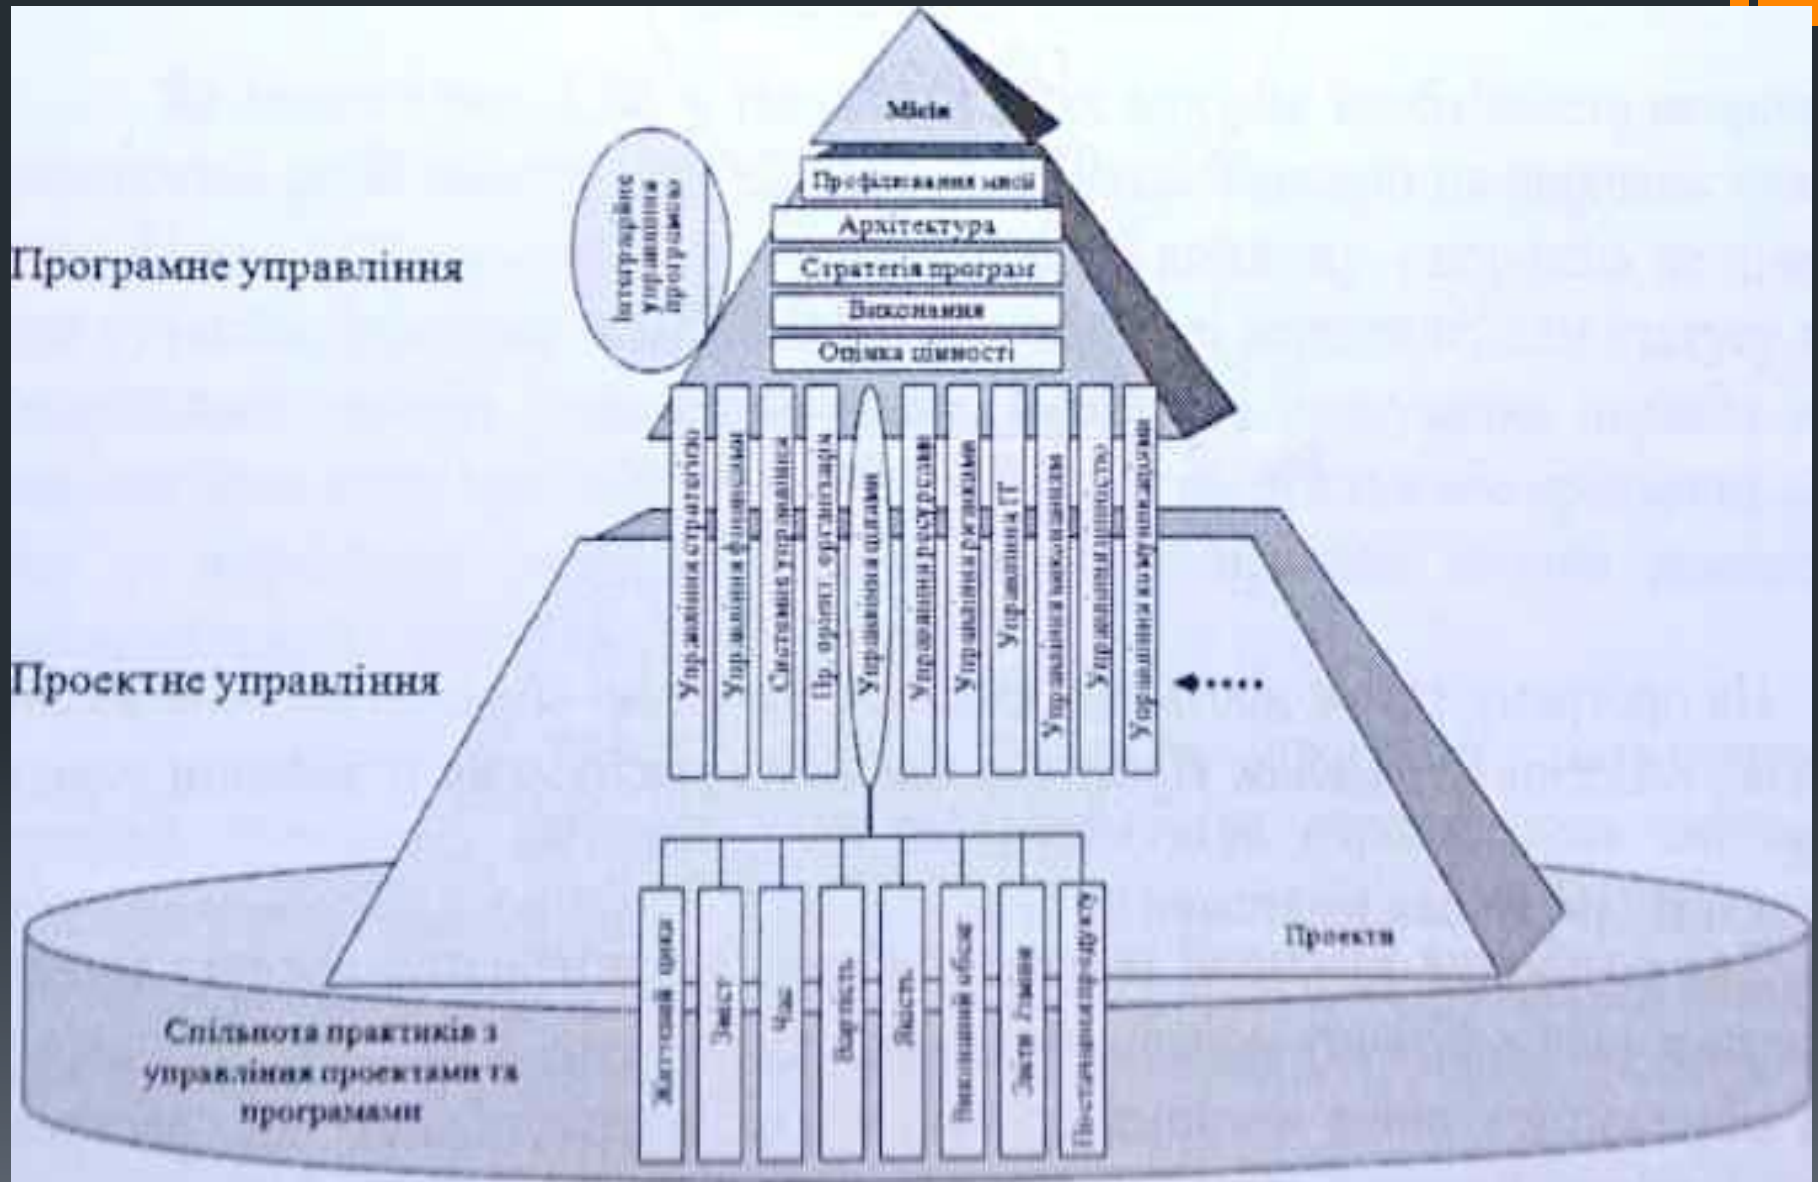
Місія

Профілювання місії

Архітектура

Стратегія програм

Виконання

Оцінка цінності

Інтеграційне управління програмою

Програмне управління

Управління стратегією

Управління фінансами

Системи управління

Ор. орієнт. організація

Управління цілями

Управління ресурсами

Управління ризиками

Управління IT

Управління мотивацією

Управління цінністю

Управління комунікаціями

Проектне управління

Життєвий цикл

Зміст

Час

Вартість

Якість

Виконаний обсяг

Зміни

Постачання продукту

Проекти

Спільнота практиків з управління проектами та програмами